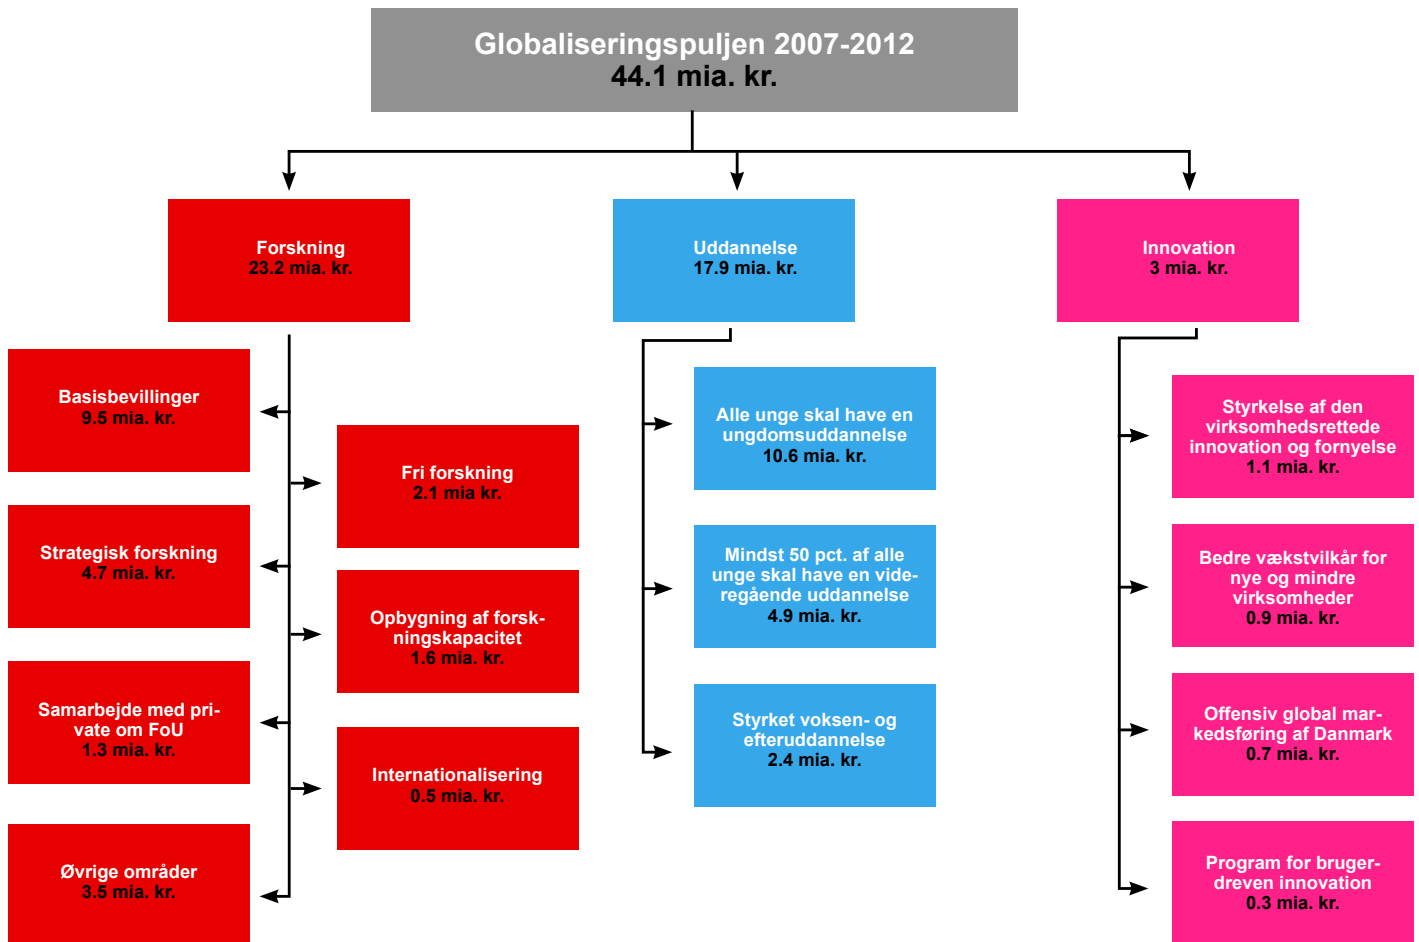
Globaliseringspuljen 2007-2012
44.1 mia. kr.

Forskning
23.2 mia. kr.

Uddannelse
17.9 mia. kr.

Innovation
3 mia. kr.

Basisbevillinger
9.5 mia. kr.

Fri forskning
2.1 mia kr.

Strategisk forskning
4.7 mia. kr.

Opbygning af forskningskapacitet
1.6 mia. kr.

Samarbejde med private om FoU
1.3 mia. kr.

Internationalisering
0.5 mia. kr.

Øvrige områder
3.5 mia. kr.

Alle unge skal have en ungdomsuddannelse
10.6 mia. kr.

Mindst 50 pct. af alle unge skal have en videregående uddannelse
4.9 mia. kr.

Styrket voksen- og efteruddannelse
2.4 mia. kr.

Styrkelse af den virksomhedsrettede innovation og fornyelse
1.1 mia. kr.

Bedre vækstvilkår for nye og mindre virksomheder
0.9 mia. kr.

Offensiv global markedsføring af Danmark
0.7 mia. kr.

Program for brugerdreven innovation
0.3 mia. kr.